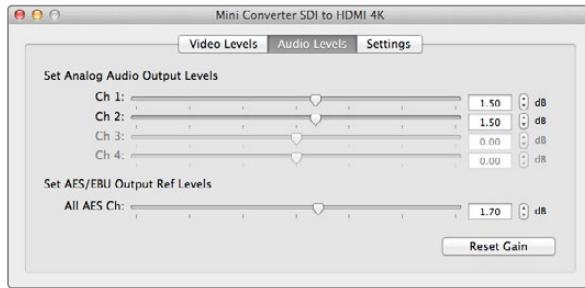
Mini Converter SDI to HDMI 4K

Video Levels | Audio Levels | Settings

Set Analog Audio Output Levels

Ch 1: 1.50 dB
Ch 2: 1.50 dB
Ch 3: 0.00 dB
Ch 4: 0.00 dB

Set AES/EBU Output Ref Levels

All AES Ch: 1.70 dB

Reset Gain